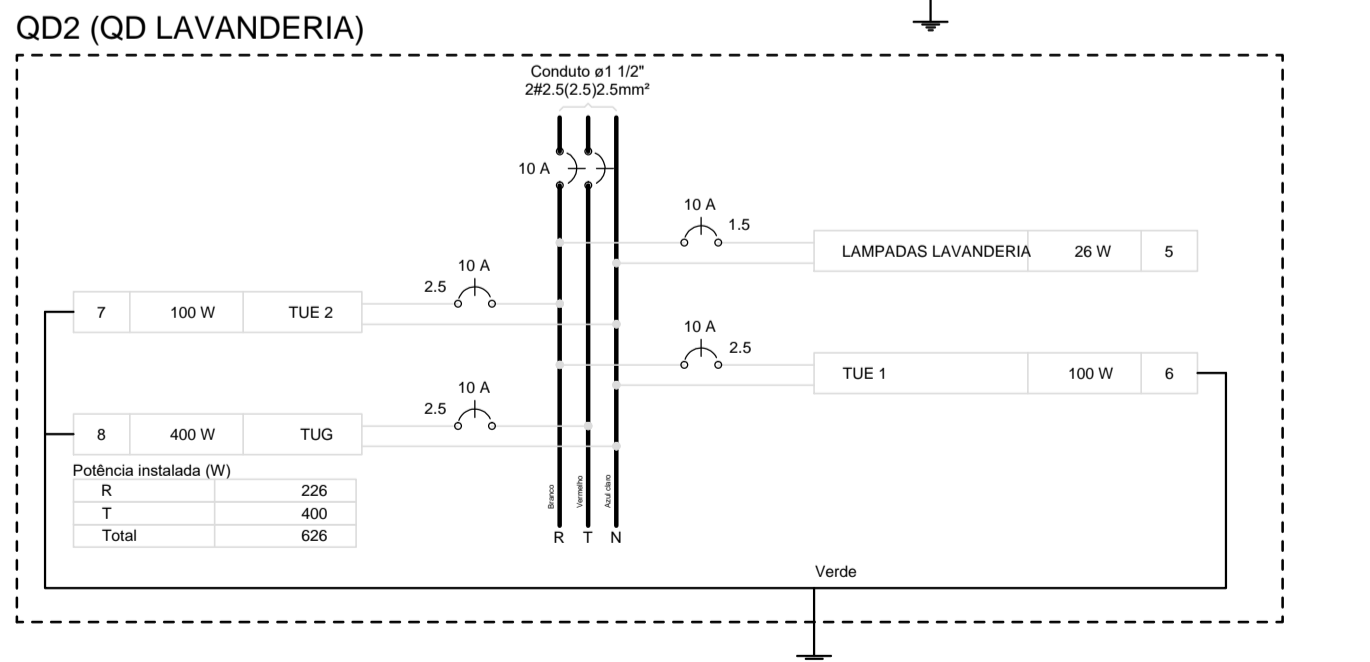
QD2 (QD LAVANDERIA)

Conduto ø1 1/2"
2#2.5(2.5)2.5mm²

10 A

10 A
1.5

| LAMPADAS LAVANDERIA | 26 W | 5 |
|---|---|---|

10 A
2.5

| 7 | 100 W | TUE 2 |
|---|---|---|

10 A
2.5

| TUE 1 | 100 W | 6 |
|---|---|---|

10 A
2.5

| 8 | 400 W | TUG |
|---|---|---|

Potência instalada (W)

| R | 226 |
|---|---|
| T | 400 |
| Total | 626 |

Branco Vermelho Azul claro
R T N

Verde